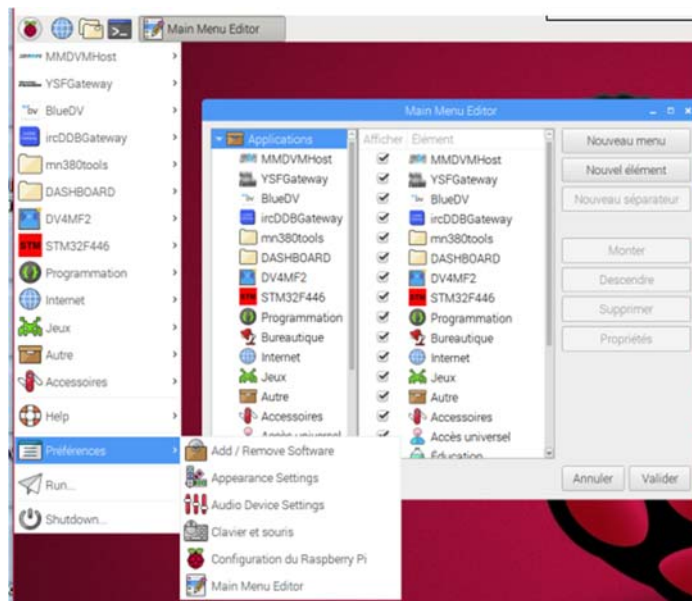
Main Menu Editor

MMDVMHost
YSFGateway
BlueDV
ircDDBGateway
mn380tools
DASHBOARD
DV4MF2
STM32F446
Programmation
Internet
Jeux
Autre
Accessoires
Help
Préférences
Run...
Shutdown...

Add / Remove Software
Appearance Settings
Audio Device Settings
Clavier et souris
Configuration du Raspberry Pi
Main Menu Editor

Main Menu Editor

Applications
MMDVMHost
YSFGateway
BlueDV
ircDDBGateway
mn380tools
DASHBOARD
DV4MF2
STM32F446
Programmation
Bureautique
Internet
Jeux
Autre
Accessoires
Accès universel

| Afficher | Elément |
|---|---|
| ✔ | MMDVMHost |
| ✔ | YSFGateway |
| ✔ | BlueDV |
| ✔ | ircDDBGateway |
| ✔ | mn380tools |
| ✔ | DASHBOARD |
| ✔ | DV4MF2 |
| ✔ | STM32F446 |
| ✔ | Programmation |
| ✔ | Bureautique |
| ✔ | Internet |
| ✔ | Jeux |
| ✔ | Autre |
| ✔ | Accessoires |
| ✔ | Accès universel |
| ✔ | Éducation |

Nouveau menu
Nouvel élément
Nouveau séparateur
Monter
Descendre
Supprimer
Propriétés
Annuler
Valider